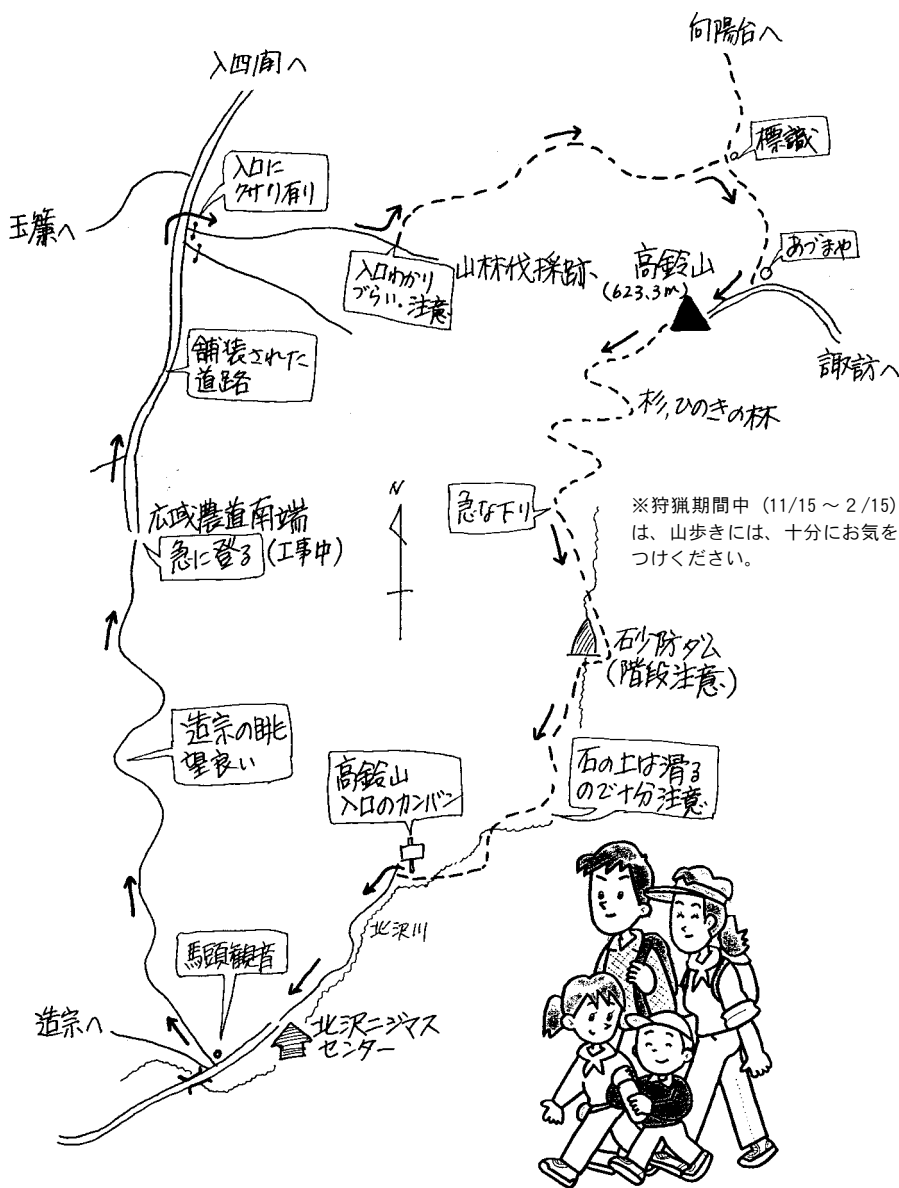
入四間へ

向陽台へ

入口にクサリ有り

標識

玉簾へ

あづまや

入口わかりづらい。注意

山林伐採跡

高鈴山
(623.3m)

舗装された道路

諏訪へ

杉,ひのきの林

N

広域農道南端

急に登る (工事中)

急な下り

※狩猟期間中（11/15 ～ 2/15）は、山歩きには、十分にお気をつけください。

砂防ダム
(階段注意)

造宗の眺望良い

高鈴山入口のカンバン

石の上は滑るので十分注意

北沢川

馬頭観音

造宗へ

北沢ニジマスセンター